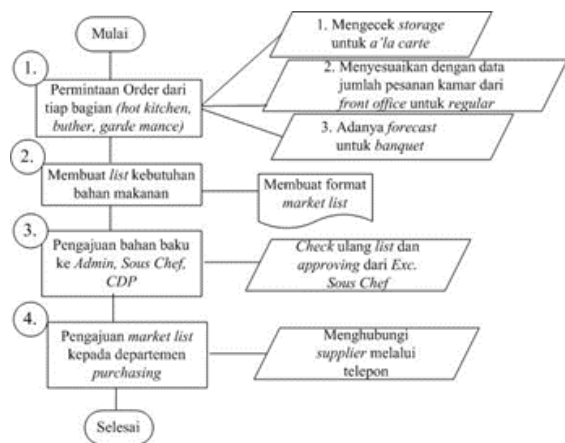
Mulai

1.

Permintaan Order dari tiap bagian (hot kitchen, buther, garde mance)

1. Mengecek storage untuk a'la carte

2. Menyesuaikan dengan data jumlah pesanan kamar dari front office untuk regular

3. Adanya forecast untuk banquet

2.

Membuat list kebutuhan bahan makanan

Membuat format market list

3.

Pengajuan bahan baku ke Admin, Sous Chef, CDP

Check ulang list dan approving dari Exc. Sous Chef

4.

Pengajuan market list kepada departemen purchasing

Menghubungi supplier melalui telepon

Selesai